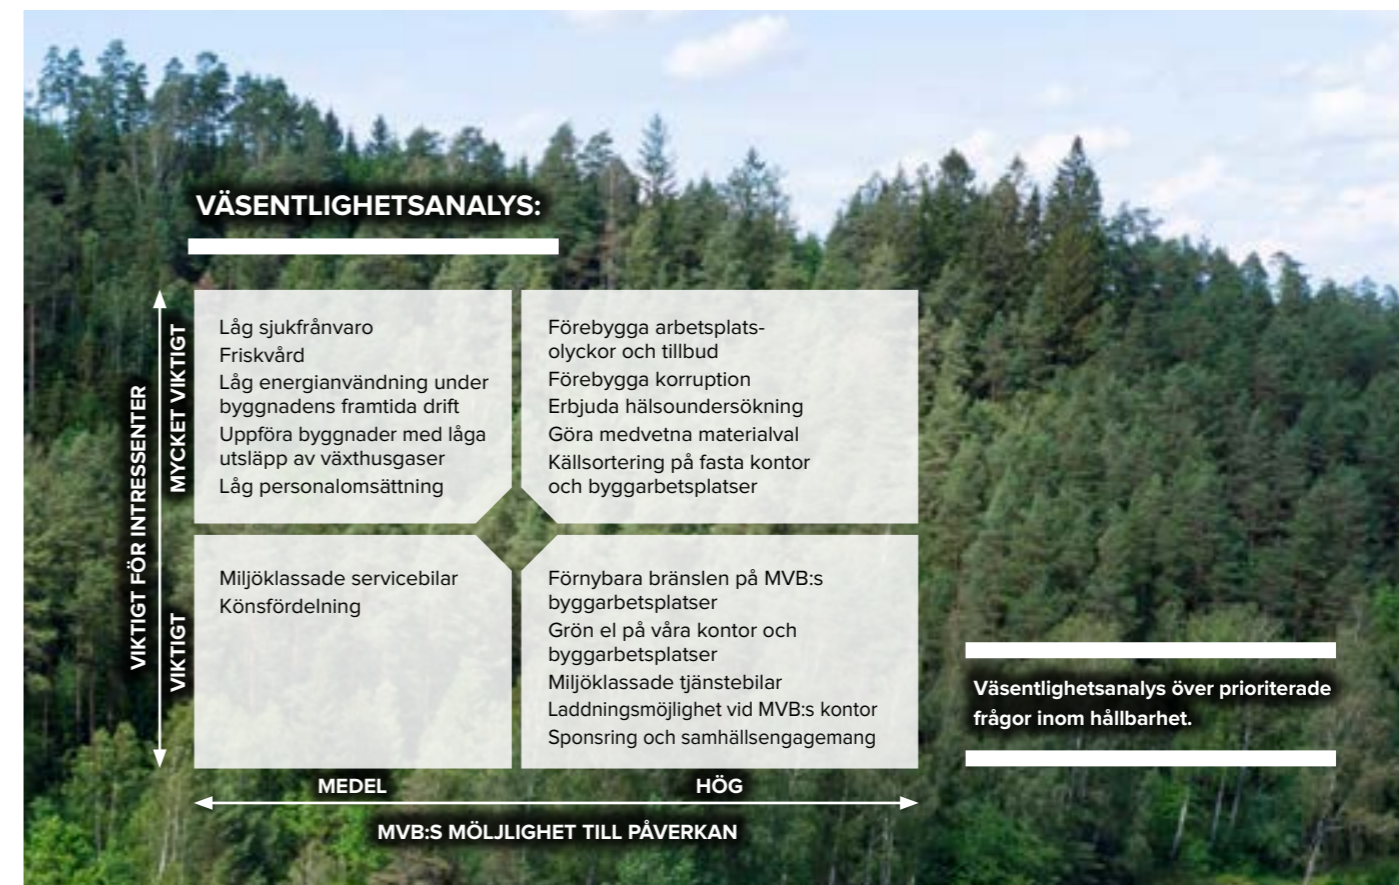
VÄSENTLIGHETSANALYS:

VIKTIGT FÖR INTRESSENTER

MYCKET VIKTIGT

Låg sjukfrånvaro
Friskvård
Låg energianvändning under byggnadens framtida drift
Uppföra byggnader med låga utsläpp av växthusgaser
Låg personalomsättning

Förebygga arbetsplatsolyckor och tillbud
Förebygga korruption
Erbjuda hälsoundersökning
Göra medvetna materialval
Källsortering på fasta kontor och byggarbetsplatser

VIKTIGT

Miljöklassade servicebilar
Könsfördelning

Förnybara bränslen på MVB:s byggarbetsplatser
Grön el på våra kontor och byggarbetsplatser
Miljöklassade tjänstebilar
Laddningsmöjlighet vid MVB:s kontor
Sponsring och samhällsengagemang

MEDEL

HÖG

MVB:S MÖJLIGHET TILL PÅVERKAN

Väsentlighetsanalys över prioriterade frågor inom hållbarhet.